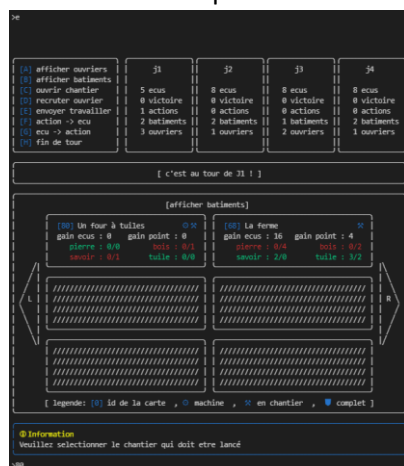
>e

[A] afficher ouvriers
[B] afficher batiments
[C] ouvrir chantier
[D] recruter ouvrier
[E] envoyer travailler
[F] action -> ecu
[G] ecu -> action
[H] fin de tour

| j1 | j2 | j3 | j4 |
|---|---|---|---|
| 5 ecus | 8 ecus | 8 ecus | 8 ecus |
| 0 victoire | 0 victoire | 0 victoire | 0 victoire |
| 1 actions | 0 actions | 0 actions | 0 actions |
| 2 batiments | 2 batiments | 1 batiments | 2 batiments |
| 3 ouvriers | 1 ouvriers | 2 ouvriers | 1 ouvriers |

[ c'est au tour de J1 ! ]

[afficher batiments]

[00] Un four à tuiles
gain ecus : 0 gain point : 0
pierre : 0/0 bois : 0/1
savoir : 0/1 tuile : 0/0

[66] La ferme
gain ecus : 16 gain point : 4
pierre : 0/4 bois : 0/2
savoir : 2/0 tuile : 3/2

L

R

[ legende: [0] id de la carte , machine , en chantier , complet ]

Information
Veuillez selectionner le chantier qui doit etre lancé